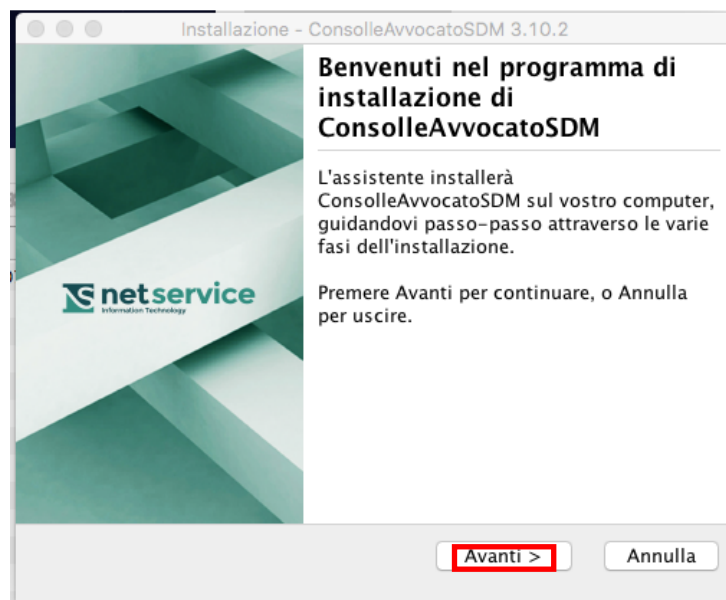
Installazione - ConsolleAvvocatoSDM 3.10.2

Benvenuti nel programma di installazione di ConsolleAvvocatoSDM

L'assistente installerà ConsolleAvvocatoSDM sul vostro computer, guidandovi passo-passo attraverso le varie fasi dell'installazione.

Premere Avanti per continuare, o Annulla per uscire.

netservice
Information Technology

Avanti >
Annulla